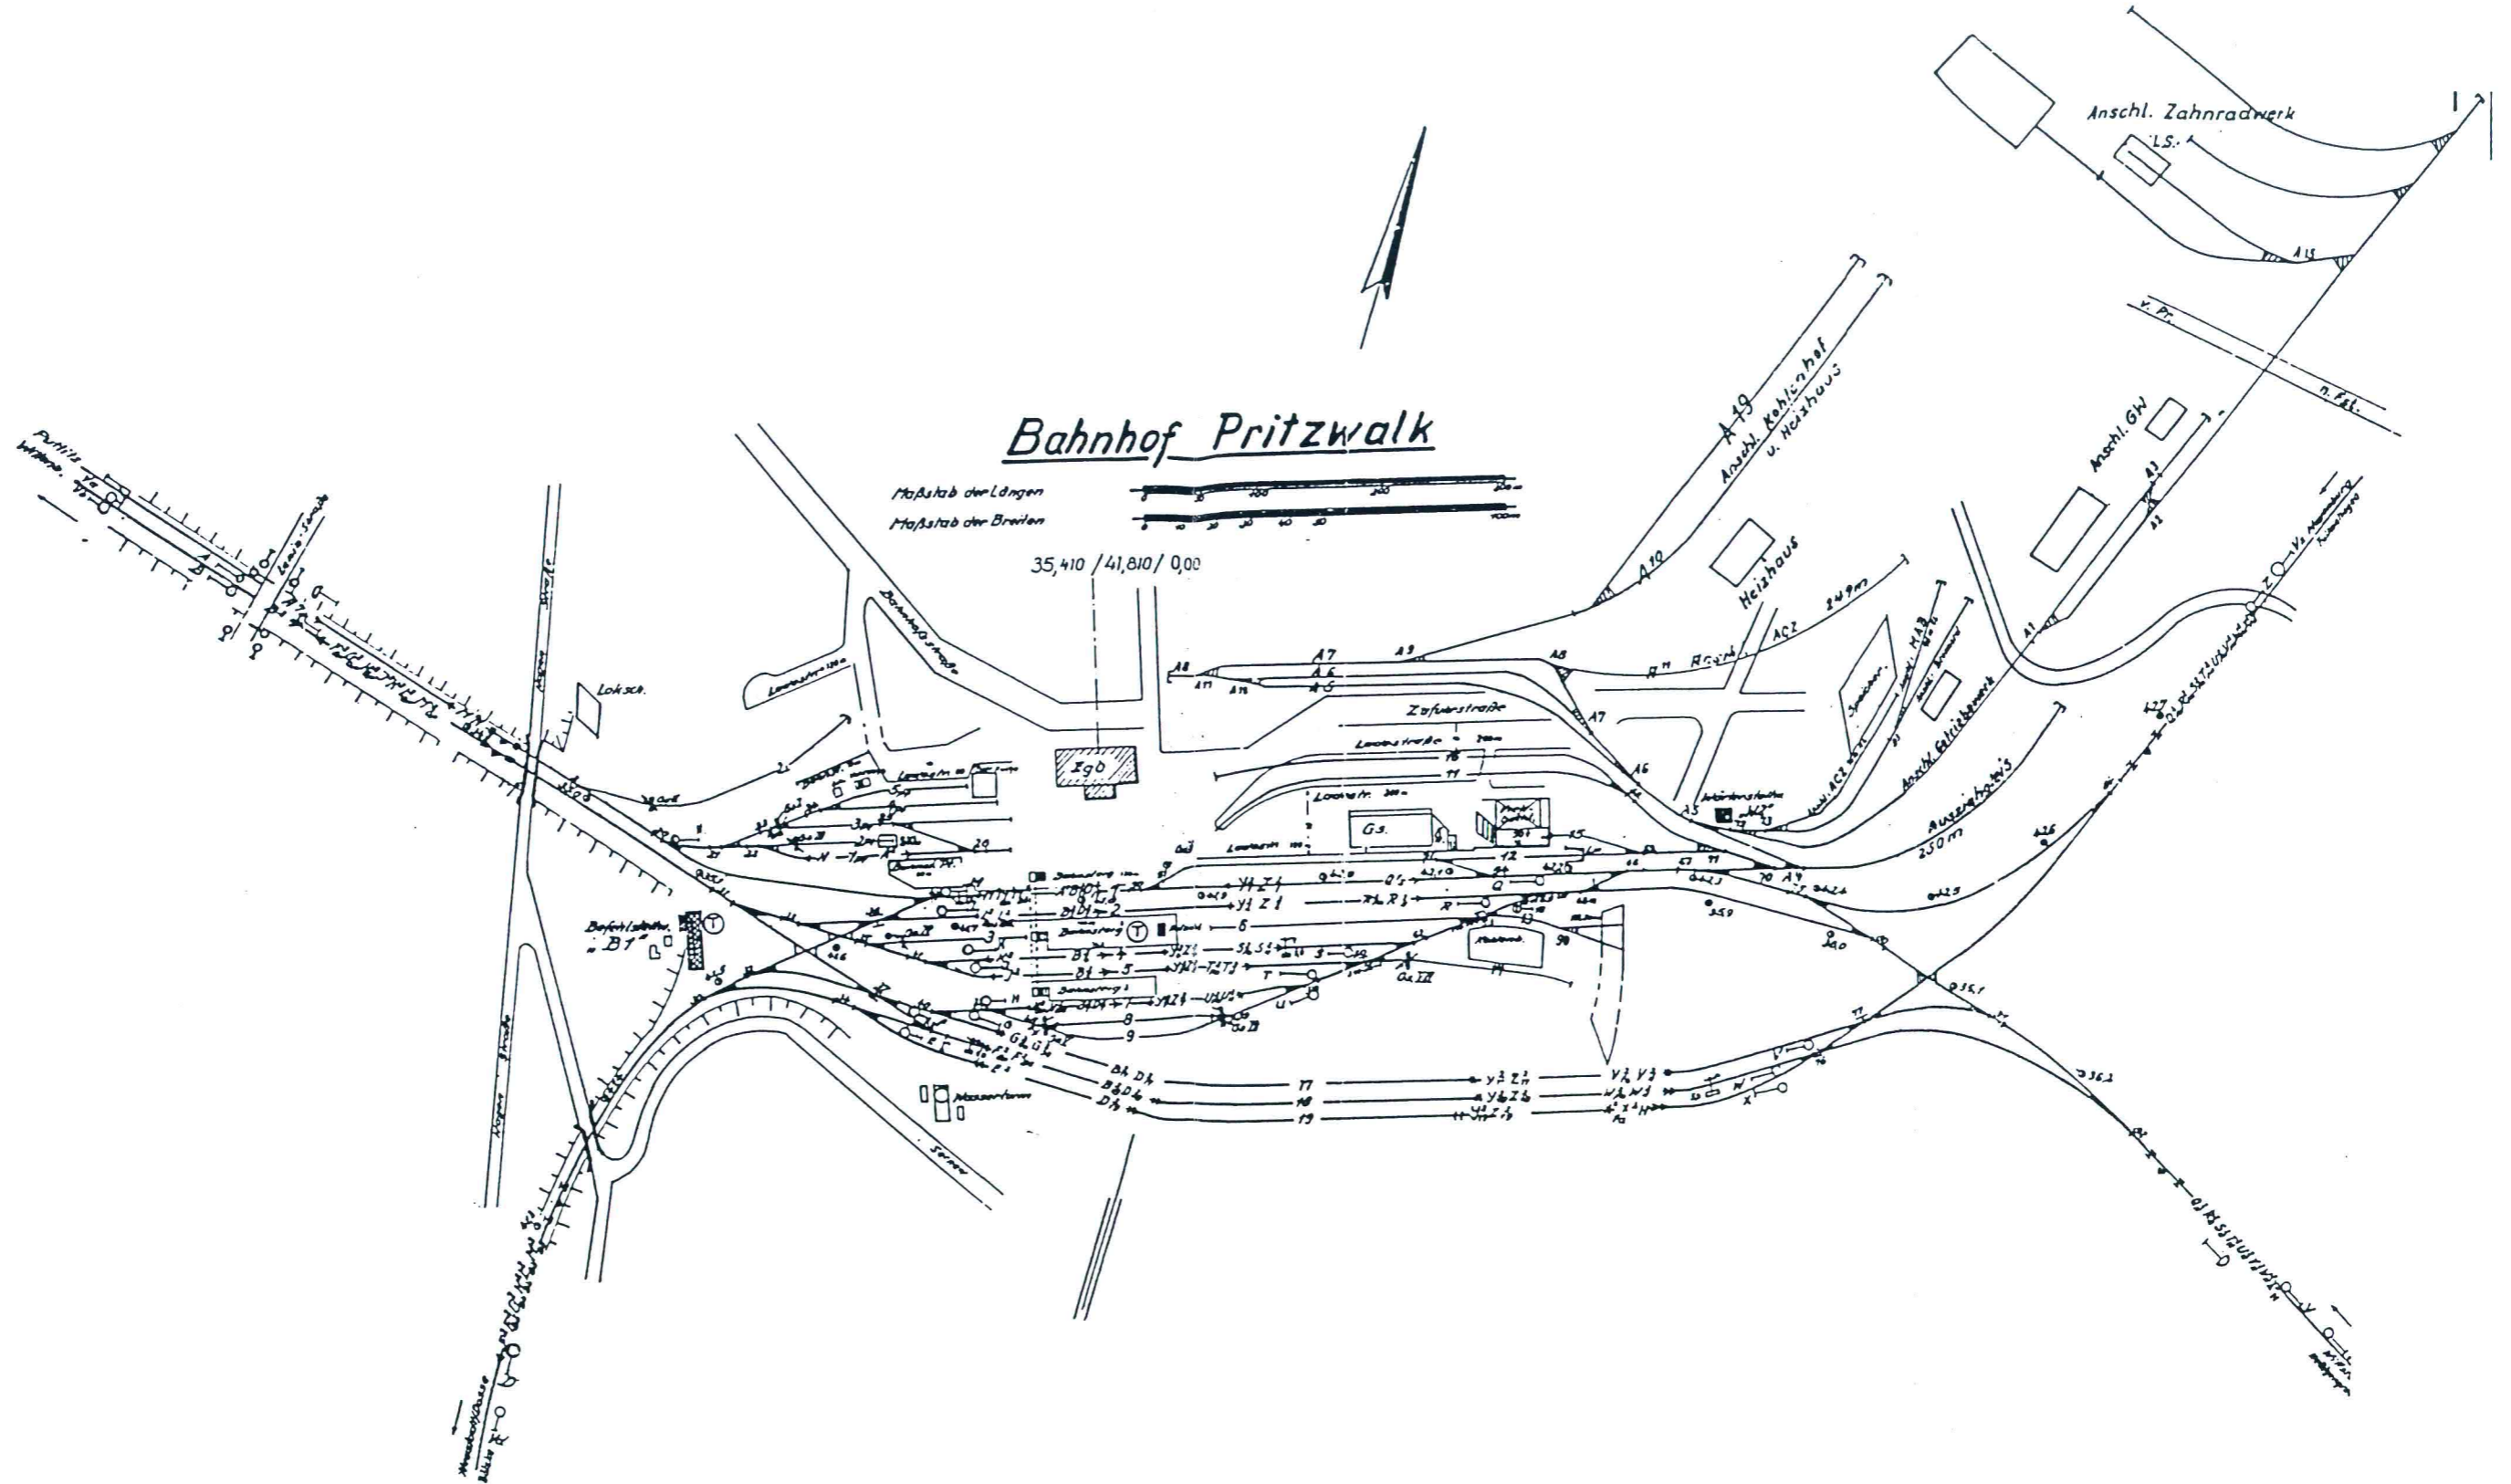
Bahnhof Pritzwalk

Maßstab der Längen

Maßstab der Breiten

35,410 / 41,810 / 0,00

Anschl. Zahnradwerk

LS.

A 13

v. Pr.

n. Fst.

A 19

Anschl. Kohlenhof u. Heizhaus

Anschl. GW

A 3

A 2

A 10

Heizhaus

A 1

Anschl. Getriebewerk

Ausziehgleis 250 m

A 7

A 8

A 6

A 5

A 9

Zufuhrstraße

Ladestraße

Lokschuppen

Bahnhofstraße

Egb

Gs.

Befehlsstelle „B 1"

Wasserturm

Putlitz

Meyenburg

Wittstock

Heiligengrabe

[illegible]